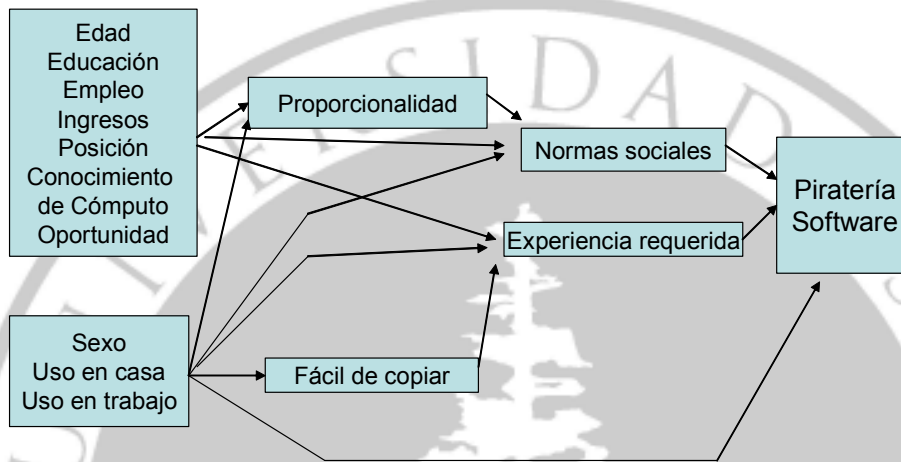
Edad
Educación
Empleo
Ingresos
Posición
Conocimiento de Cómputo
Oportunidad

Proporcionalidad

Normas sociales

Piratería Software

Experiencia requerida

Sexo
Uso en casa
Uso en trabajo

Fácil de copiar